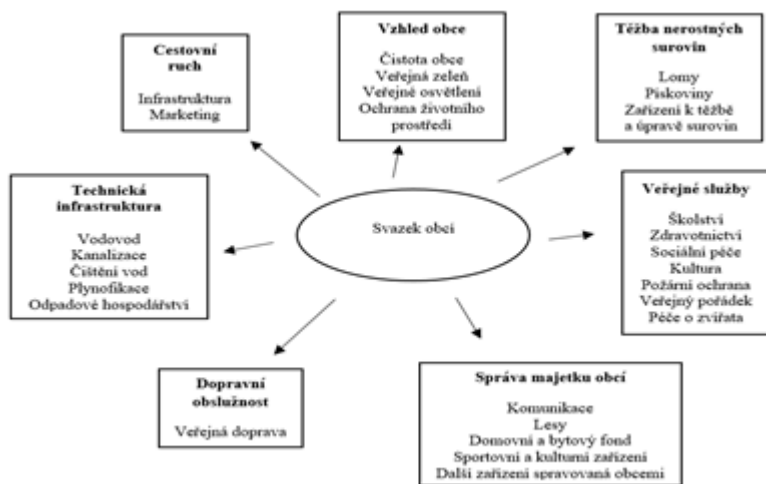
Cestovní ruch

Infrastruktura
Marketing

Vzhled obce

Čistota obce
Veřejná zeleň
Veřejné osvětlení
Ochrana životního prostředí

Těžba nerostných surovin

Lomy
Pískoviny
Zařízení k těžbě a úpravě surovin

Technická infrastruktura

Vodovod
Kanalizace
Čištění vod
Plynofikace
Odpadové hospodářství

Svazek obcí

Veřejné služby

Školství
Zdravotnictví
Sociální péče
Kultura
Požární ochrana
Veřejný pořádek
Péče o zvířata

Dopravní obslužnost

Veřejná doprava

Správa majetku obcí

Komunikace
Lesy
Domovní a bytový fond
Sportovní a kulturní zařízení
Další zařízení spravovaná obcemi